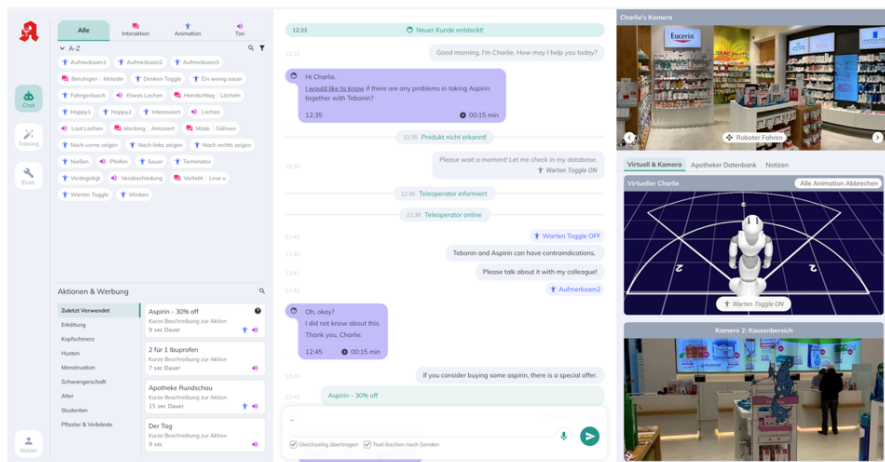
Chat
Training
Einst.
Nutzer

Alle | Interaktion | Animation | Ton
A-Z

Aufmerksam1 | Aufmerksam2 | Aufmerksam3
Beruhigen | Melodie | Denken Toggle | Ein wenig sauer
Fehrgeräusch | Etwas Lachen | Handschlag | Lächeln
Happy1 | Happy2 | Interessiert | Lachen
Laut Lachen | Mocking | Amüsiert | Müde | Gähnen
Nach vorne zeigen | Nach links zeigen | Nach rechts zeigen
Nießen | Pfeifen | Sauer | Terminator
Verängstigt | Verabschiedung | Verliebt | Love u
Warten Toggle | Winken

Aktionen & Werbung

Zuletzt Verwendet
Erkältung
Kopfschmerz
Husten
Menstruation
Schwangerschaft
Alter
Studenten
Pflaster & Verbände

Aspirin - 30% off
Kurze Beschreibung zur Aktion
9 sec Dauer

2 für 1 Ibuprofen
Kurze Beschreibung zur Aktion
7 sec Dauer

Apotheke Rundschau
Kurze Beschreibung zur Aktion
15 sec Dauer

Der Tag
Kurze Beschreibung zur Aktion
9 sec

12:33 Neuer Kunde entdeckt!
12:33
Good morning, I'm Charlie. How may I help you today?
Hi Charlie,
I would like to know if there are any problems in taking Aspirin together with Teborin?
12:35 00:15 min
12:35 Produkt nicht erkannt!
12:36
Please wait a moment! Let me check in my database.
Warten Toggle ON
12:36 Teleoperator informiert
12:39 Teleoperator online
12:40 Warten Toggle OFF
12:40 Teborin and Aspirin can have contraindications.
12:41 Please talk about it with my colleague!
12:41 Aufmerksam2
Oh, okay?
I did not know about this.
Thank you, Charlie.
12:45 00:15 min
12:45 If you consider buying some aspirin, there is a special offer.
12:51 Aspirin - 30% off
Gleichzeitig übertragen | Text löschen nach Senden

Charlie's Kamera
Roboter Fahren
Virtuell & Kamera | Apotheker Datenbank | Notizen
Virtueller Charlie
Alle Animation Abbrechen
Warten Toggle ON
Kamera 2: Kassenbereich